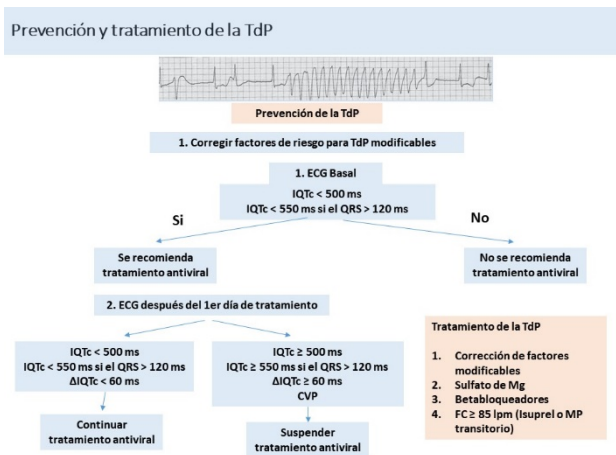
Prevención y tratamiento de la TdP

Prevención de la TdP

1. Corregir factores de riesgo para TdP modificables

1. ECG Basal

IQTc < 500 ms
IQTc < 550 ms si el QRS > 120 ms

Si

No

Se recomienda tratamiento antiviral

No se recomienda tratamiento antiviral

2. ECG después del 1er día de tratamiento

IQTc < 500 ms
IQTc < 550 ms si el QRS > 120 ms
ΔIQTc < 60 ms

Continuar tratamiento antiviral

IQTc ≥ 500 ms
IQTc ≥ 550 ms si el QRS > 120 ms
ΔIQTc ≥ 60 ms
CVP

Suspender tratamiento antiviral

Tratamiento de la TdP

1. Corrección de factores modificables
2. Sulfato de Mg
3. Betabloqueadores
4. FC ≥ 85 lpm (Isuprel o MP transitorio)